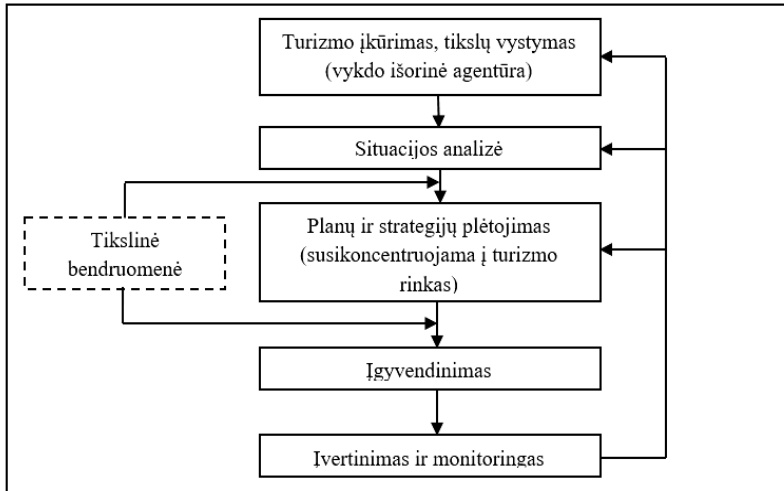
Turizmo įkūrimas, tikslų vystymas (vykdo išorinė agentūra)

Situacijos analizė

Tikslinė bendruomenė

Planų ir strategijų plėtojimas (susikoncentruojama į turizmo rinkas)

Įgyvendinimas

Įvertinimas ir monitoringas